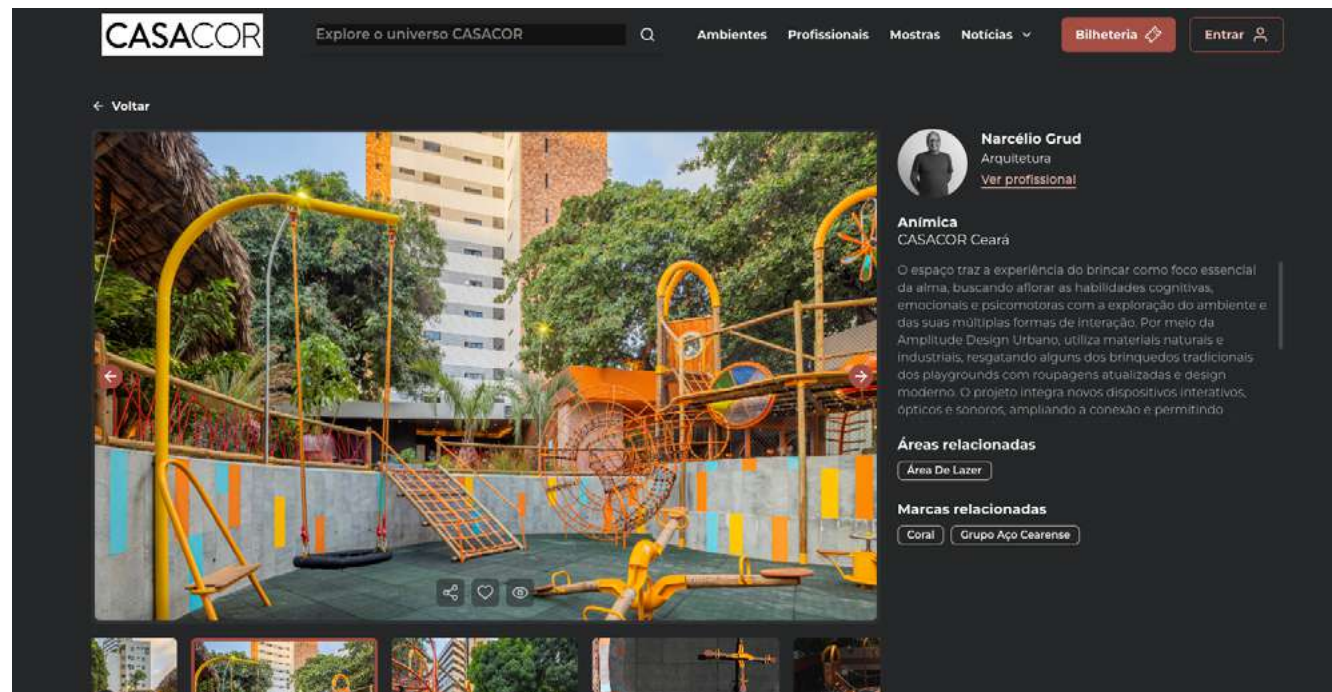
CASACOR

Explore o universo CASACOR

Ambientes Profissionais Mostras Notícias

Bilheteria

Entrar

← Voltar

Narcélio Grud
Arquitetura
Ver profissional

Anímica
CASACOR Ceará

O espaço traz a experiência do brincar como foco essencial da alma, buscando aflorar as habilidades cognitivas, emocionais e psicomotoras com a exploração do ambiente e das suas múltiplas formas de interação. Por meio da Amplitude Design Urbano, utiliza materiais naturais e industriais, resgatando alguns dos brinquedos tradicionais dos playgrounds com roupagens atualizadas e design moderno. O projeto integra novos dispositivos interativos, ópticos e sonoros, ampliando a conexão e permitindo

Áreas relacionadas

Área De Lazer

Marcas relacionadas

Coral

Grupo Aço Cearense